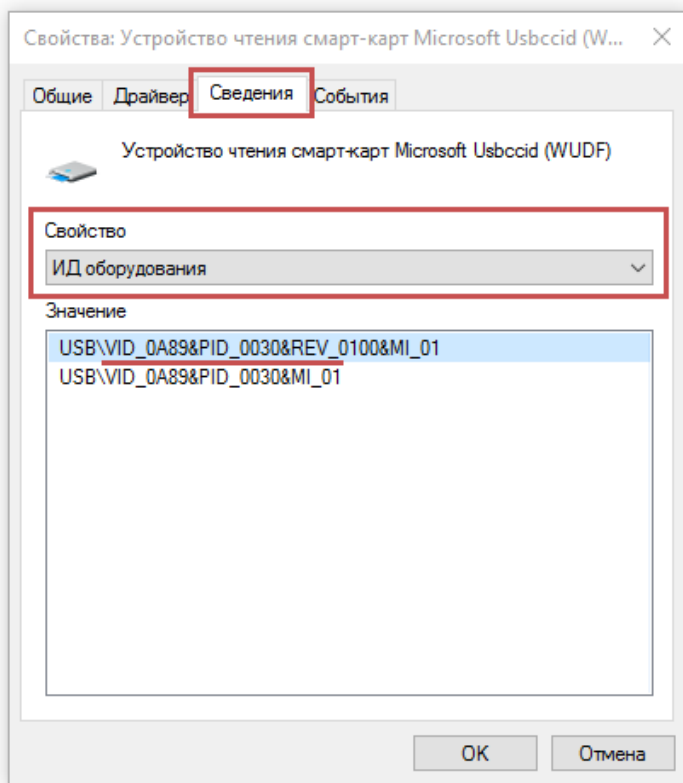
Свойства: Устройство чтения смарт-карт Microsoft Usbccid (W...

×

Общие

Драйвер

Сведения

События

Устройство чтения смарт-карт Microsoft Usbccid (WUDF)

Свойство

ИД оборудования

Значение

USB\VID_0A89&PID_0030&REV_0100&MI_01
USB\VID_0A89&PID_0030&MI_01

OK

Отмена